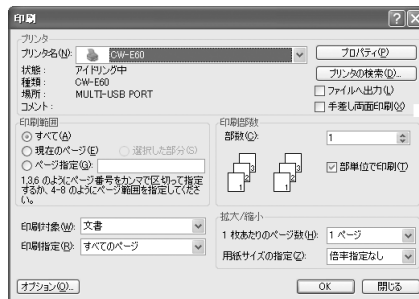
印刷

プリンタ
プリンタ名(N): CW-E60
状態: アイドリング中
種類: CW-E60
場所: MULTI-USB PORT
コメント:

プロパティ(P)
プリンタの検索(D)...
ファイルへ出力(L)
手差し両面印刷(X)

印刷範囲
すべて(A)
現在のページ(E)
選択した部分(S)
ページ指定(G):
1,3,6 のようにページ番号をカンマで区切って指定するか、4-8 のようにページ範囲を指定してください。

印刷部数
部数(C): 1
部単位で印刷(T)

印刷対象(W): 文書
印刷指定(R): すべてのページ

拡大/縮小
1 枚あたりのページ数(H): 1 ページ
用紙サイズの指定(Z): 倍率指定なし

オプション(O)...
OK
閉じる